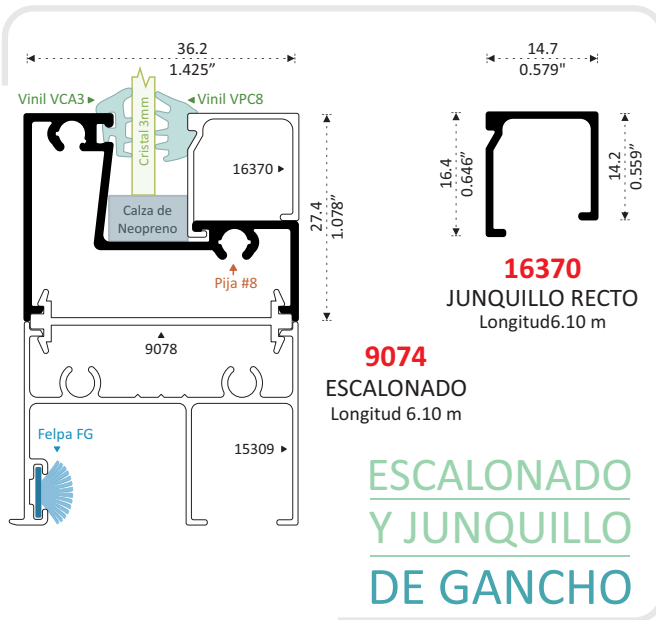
36.2
1.425"

Vinil VCA3 ▸
Cristal 3mm
◂ Vinil VPC8

16370 ▸

27.4
1.078"

Calza de Neopreno

Pija #8

9078

Felpa FG

15309 ▸

14.7
0.579"

16.4
0.646"

14.2
0.559"

16370
JUNQUILLO RECTO
Longitud6.10 m

9074
ESCALONADO
Longitud 6.10 m

ESCALONADO
Y JUNQUILLO
DE GANCHO